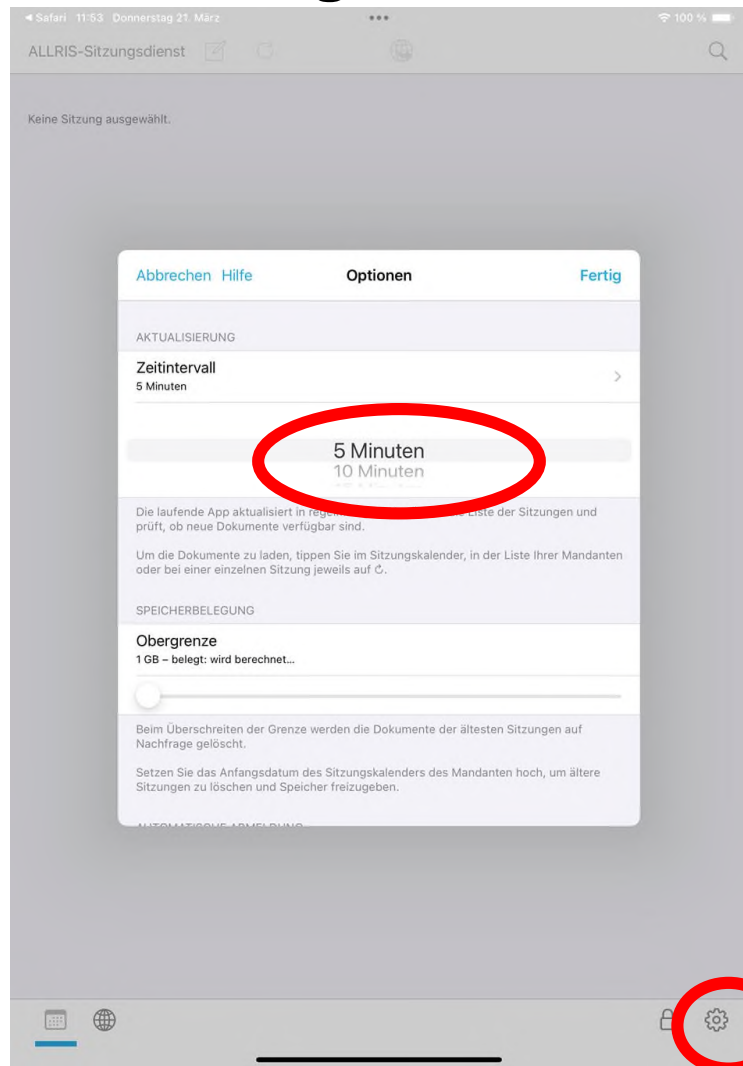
◄ Safari 11:53 Donnerstag 21. März

100 %

ALLRIS-Sitzungsdienst

Keine Sitzung ausgewählt.

Abbrechen Hilfe

Optionen

Fertig

AKTUALISIERUNG

Zeitintervall
5 Minuten

5 Minuten
10 Minuten

Die laufende App aktualisiert in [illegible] Liste der Sitzungen und prüft, ob neue Dokumente verfügbar sind.

Um die Dokumente zu laden, tippen Sie im Sitzungskalender, in der Liste Ihrer Mandanten oder bei einer einzelnen Sitzung jeweils auf ↻.

SPEICHERBELEGUNG

Obergrenze
1 GB – belegt: wird berechnet...

Beim Überschreiten der Grenze werden die Dokumente der ältesten Sitzungen auf Nachfrage gelöscht.

Setzen Sie das Anfangsdatum des Sitzungskalenders des Mandanten hoch, um ältere Sitzungen zu löschen und Speicher freizugeben.

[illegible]